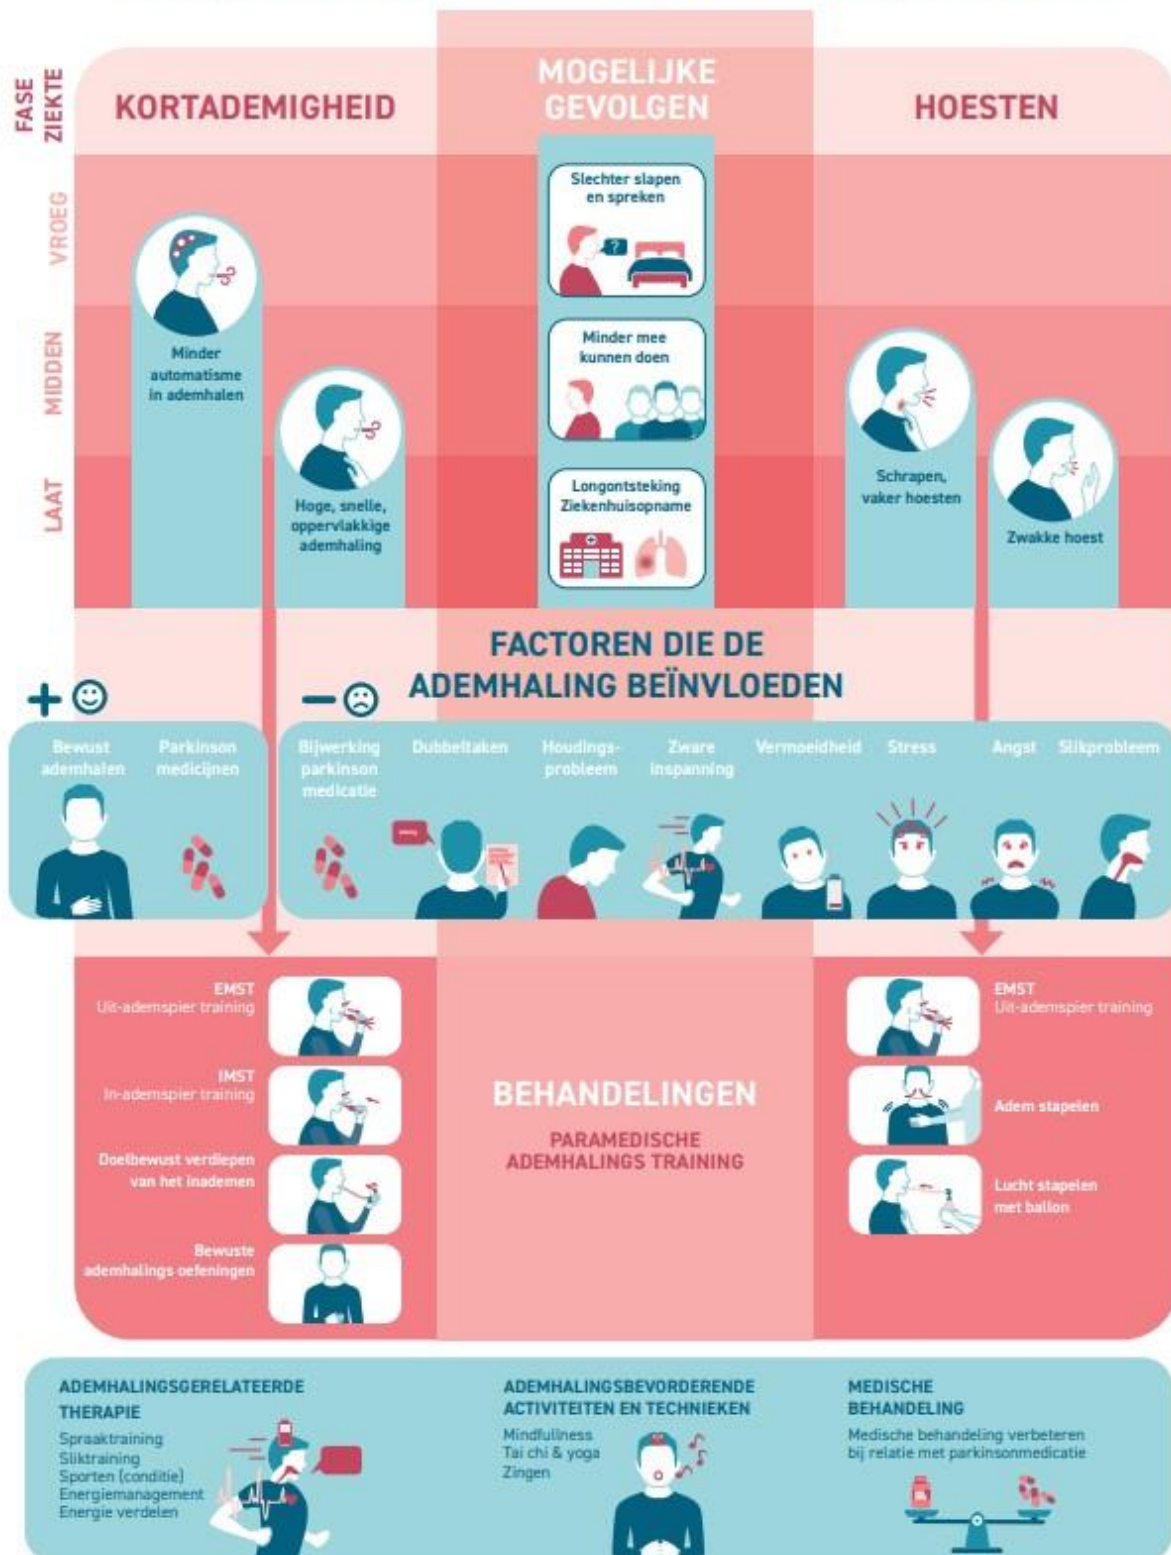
FASE ZIEKTE

KORTADEMIGHEID

MOGELIJKE GEVOLGEN

HOESTEN

VROEG

MIDDEN

LAAT

Minder automatisme in ademhalen

Hoge, snelle, oppervlakkige ademhaling

Slechter slapen en spreken

Minder mee kunnen doen

Longontsteking Ziekenhuisopname

Schrapen, vaker hoesten

Zwakke hoest

FACTOREN DIE DE ADEMHALING BEÏNVLOEDEN

+ ☺

Bewust ademhalen

Parkinson medicijnen

− ☹

Bijwerking parkinson medicatie

Dubbeltaken

Houdingsprobleem

Zware inspanning

Vermoeidheid

Stress

Angst

Slikprobleem

EMST
Uit-ademspier training

IMST
In-ademspier training

Doelbewust verdiepen van het inademen

Bewuste ademhalings oefeningen

BEHANDELINGEN

PARAMEDISCHE ADEMHALINGS TRAINING

EMST
Uit-ademspier training

Adem stapelen

Lucht stapelen met ballon

ADEMHALINGSGERELATEERDE THERAPIE
Spraaktraining
Sliktraining
Sporten (conditie)
Energiemanagement
Energie verdelen

ADEMHALINGSBEVORDERENDE ACTIVITEITEN EN TECHNIEKEN
Mindfulness
Tai chi & yoga
Zingen

MEDISCHE BEHANDELING
Medische behandeling verbeteren bij relatie met parkinsonmedicatie